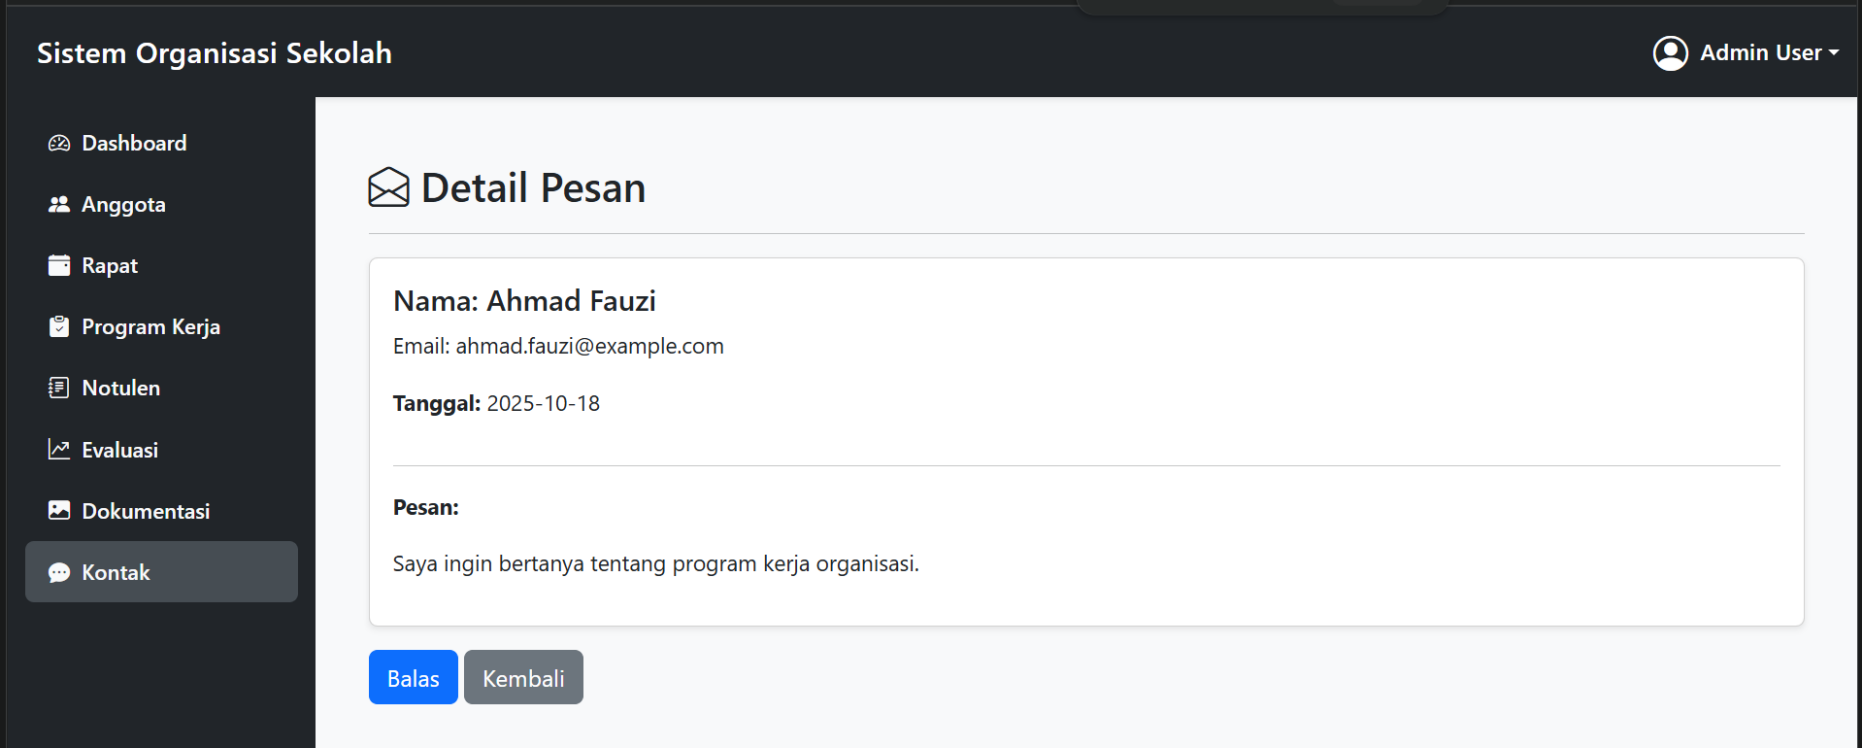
Sistem Organisasi Sekolah

Admin User

Dashboard
Anggota
Rapat
Program Kerja
Notulen
Evaluasi
Dokumentasi
Kontak

Detail Pesan

Nama: Ahmad Fauzi

Email: ahmad.fauzi@example.com

Tanggal: 2025-10-18

Pesan:

Saya ingin bertanya tentang program kerja organisasi.

Balas
Kembali